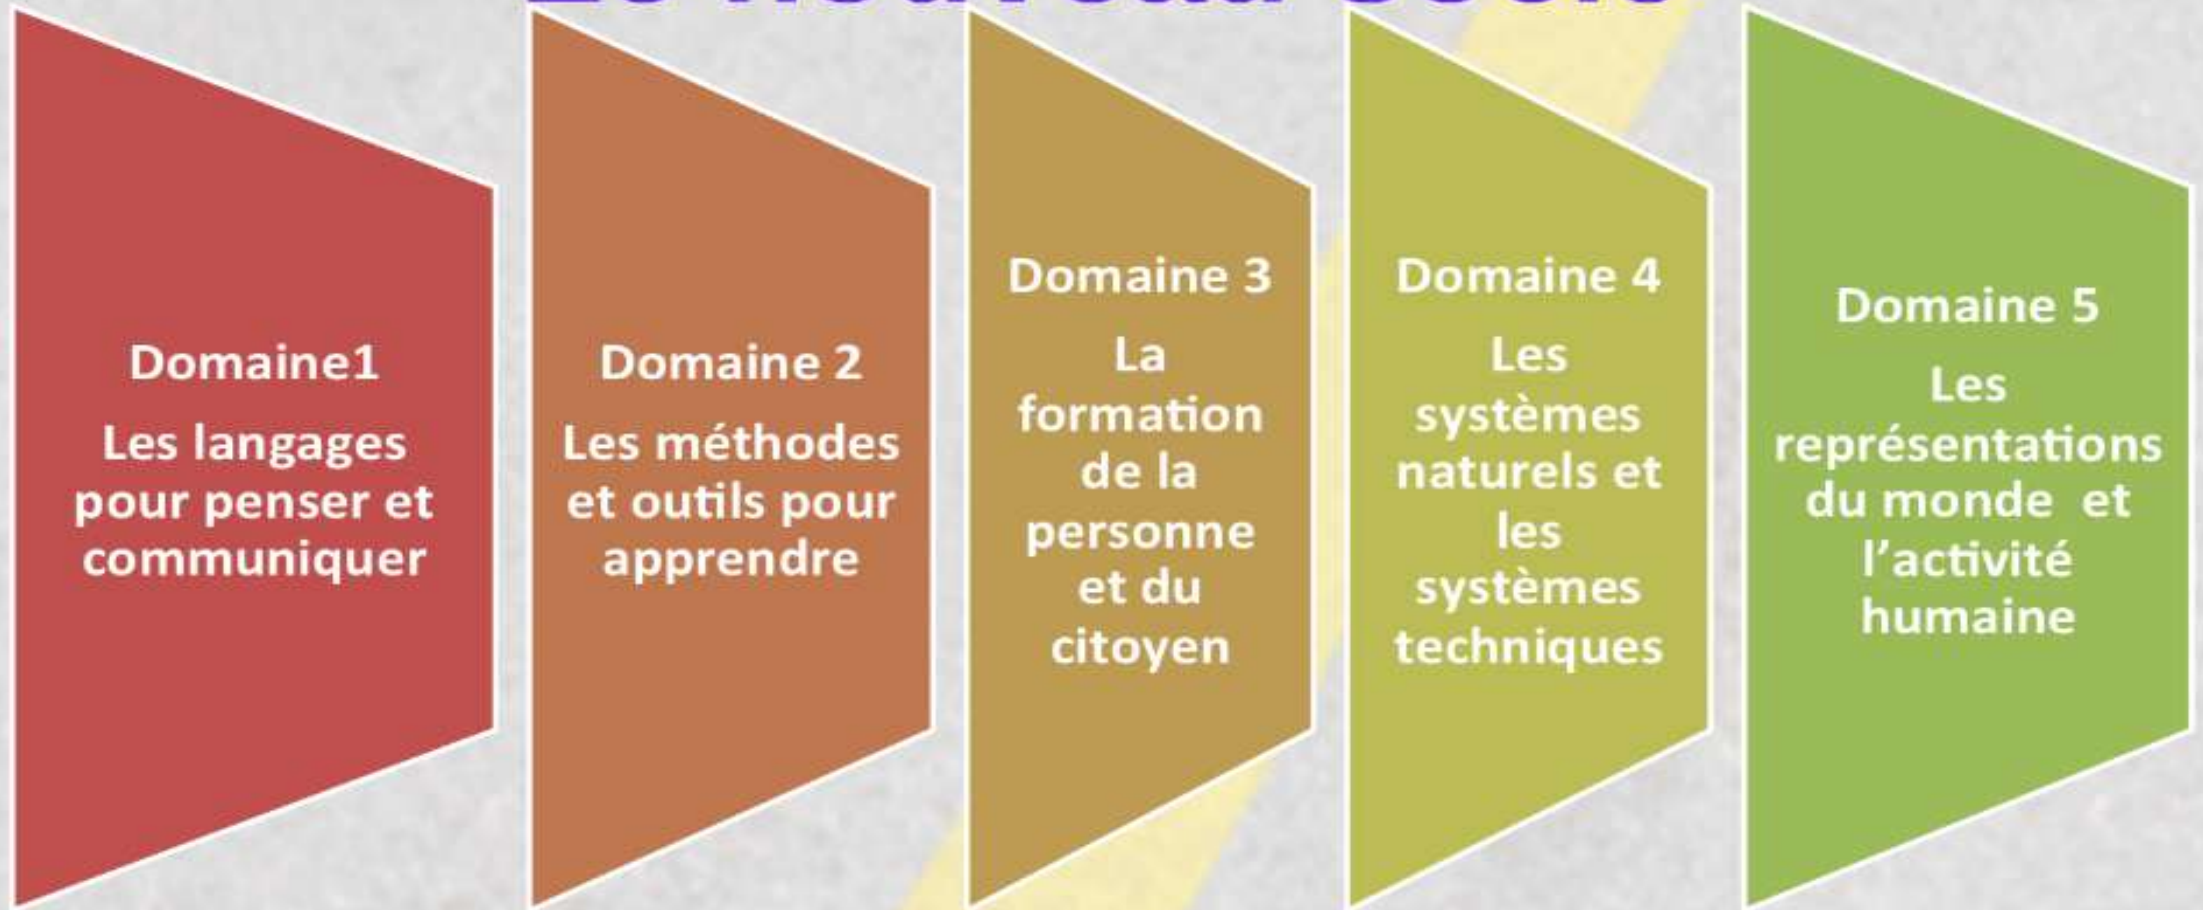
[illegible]

Domaine1
Les langages pour penser et communiquer

Domaine 2
Les méthodes et outils pour apprendre

Domaine 3
La formation de la personne et du citoyen

Domaine 4
Les systèmes naturels et les systèmes techniques

Domaine 5
Les représentations du monde et l'activité humaine